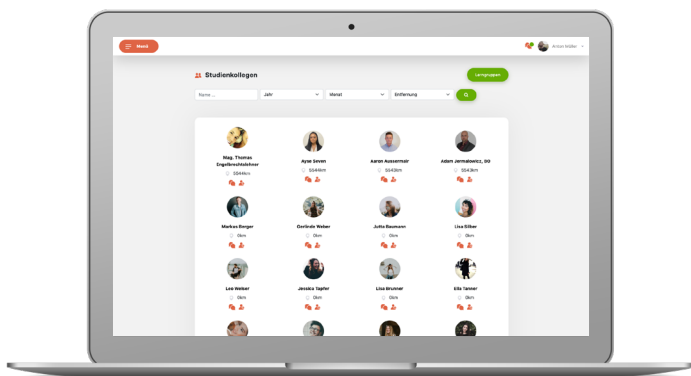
Menü

Anton Müller

Studienkollegen

Lerngruppen

Name ...

Jahr

Monat

Entfernung

Mag. Thomas Engelbrechtsleitner

5944km

Ayse Seven

5544km

Aaron Aussermair

5543km

Adam Jermakowicz, DD

5543km

Markus Berger

0km

Gerlinde Weber

0km

Jutta Baumann

0km

Lisa Silber

0km

Leo Weber

0km

Jessica Tapfer

0km

Lisa Brunner

0km

Elis Tanner

0km